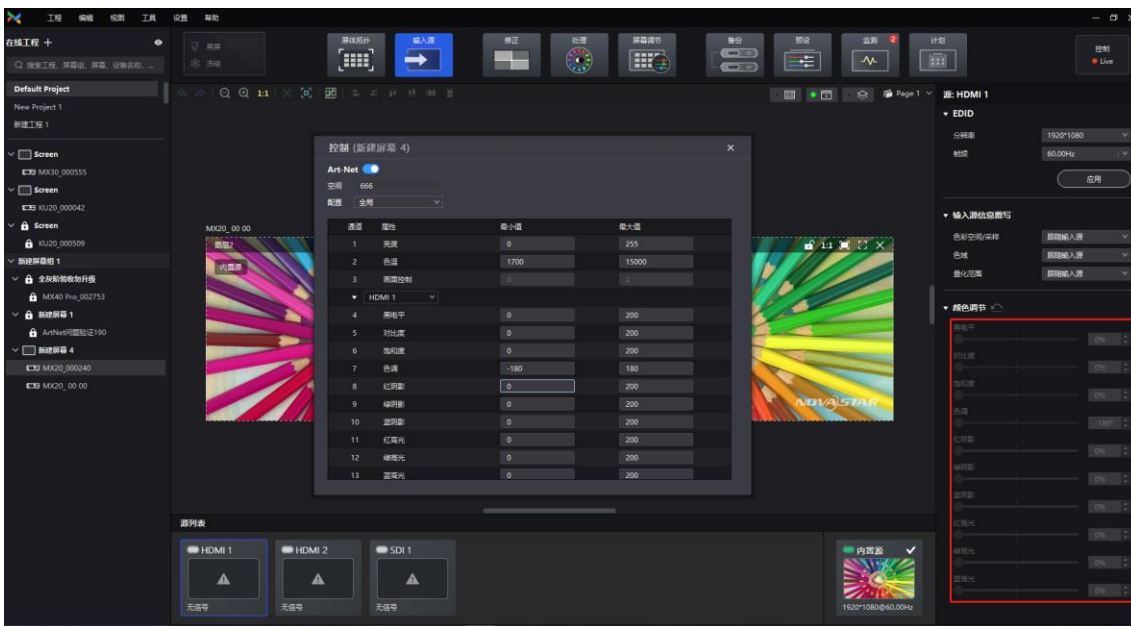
工程 编辑 视图 工具 设置 帮助

在线工程 +
Q 搜索工程、屏幕组、屏幕、设备名称、...

Default Project
New Project 1
新建工程 1

Screen
MX30_000555
Screen
KU20_000042
Screen
KU20_000509
新建屏幕组 1
全灰阶画板升级
MX40 Pro_002753
新建屏幕 1
ArtNet问题验证190
新建屏幕 4
MX20_000240
MX20_00 00

屏体拓扑 输入源 修正 处理 屏幕调节 备份 预设 监测 2 计划

控制
Live

Page 1

MX20_00 00
图层2
内置源

控制 (新建屏幕 4)
Art-Net
空间 666
配置 全局

| 通道 | 属性 | 最小值 | 最大值 |
|---|---|---|---|
| 1 | 亮度 | 0 | 255 |
| 2 | 色温 | 1700 | 15000 |
| 3 | 画面控制 | 0 | 2 |
| | HDMI 1 | | |
| 4 | 黑电平 | 0 | 200 |
| 5 | 对比度 | 0 | 200 |
| 6 | 饱和度 | 0 | 200 |
| 7 | 色调 | -180 | 180 |
| 8 | 红阴影 | 0 | 200 |
| 9 | 绿阴影 | 0 | 200 |
| 10 | 蓝阴影 | 0 | 200 |
| 11 | 红高光 | 0 | 200 |
| 12 | 绿高光 | 0 | 200 |
| 13 | 蓝高光 | 0 | 200 |

NOVASTAR

源列表
HDMI 1
无信号
HDMI 2
无信号
SDI 1
无信号
内置源
1920*1080@60.00Hz

源: HDMI 1
EDID
分辨率 1920*1080
帧频 60.00Hz
应用
输入源信息覆写
色彩空间/采样 跟随输入源
色域 跟随输入源
量化范围 跟随输入源
颜色调节
黑电平 0%
对比度 0%
饱和度 0%
色调 -180°
红阴影 0%
绿阴影 0%
蓝阴影 0%
红高光 0%
绿高光 0%
蓝高光 0%